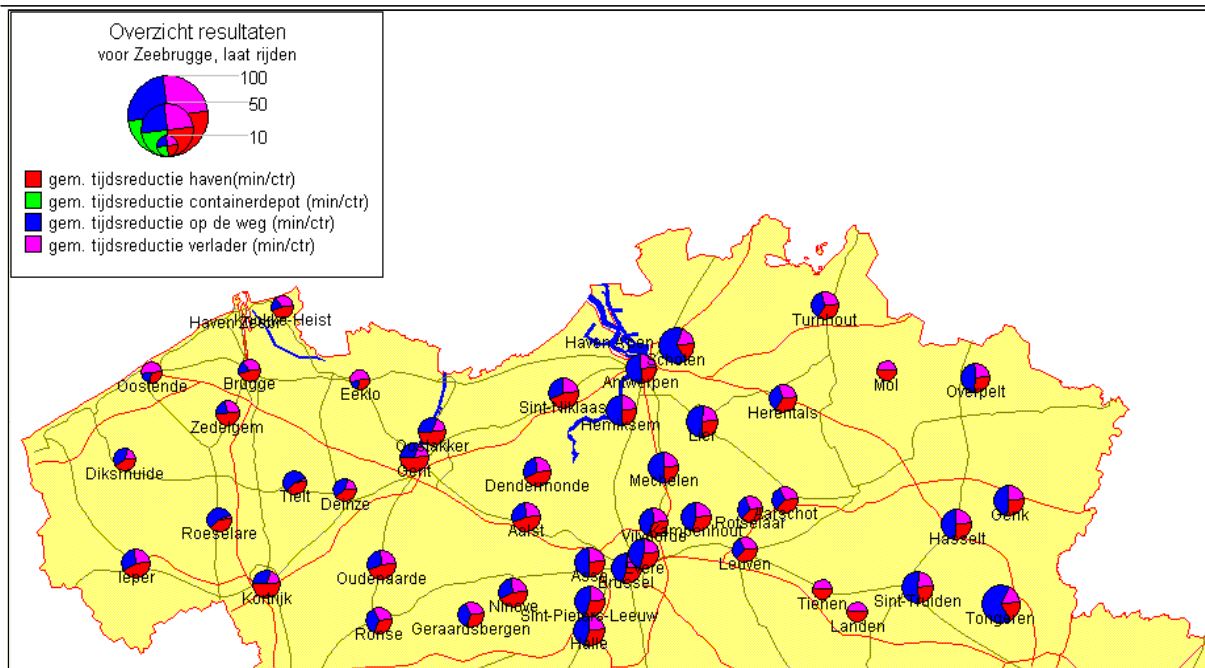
Overzicht resultaten
voor Zeebrugge, laat rijden

100
50
10

gem. tijdsreductie haven(min/ctr)
gem. tijdsreductie containerdepot (min/ctr)
gem. tijdsreductie op de weg (min/ctr)
gem. tijdsreductie verlader (min/ctr)

Haven Zeebrugge
Knokke-Heist
Oostende
Brugge
Eeklo
Zedelgem
Diksmuide
Oostakker
Gent
Tielt
Deinze
Roeselare
Ieper
Kortrijk
Oudenaarde
Ronse
Geraardsbergen
Ninove
Aalst
Dendermonde
Sint-Niklaas
Haven Antwerpen
Schoten
Antwerpen
Hemiksem
Lier
Mechelen
Vilvoorde
Zaventem
Asse
Brussel
Evere
Sint-Pieters-Leeuw
Halle
Rotselaar
Aarschot
Leuven
Herentals
Turnhout
Mol
Overpelt
Genk
Hasselt
Tienen
Landen
Sint-Truiden
Tongeren